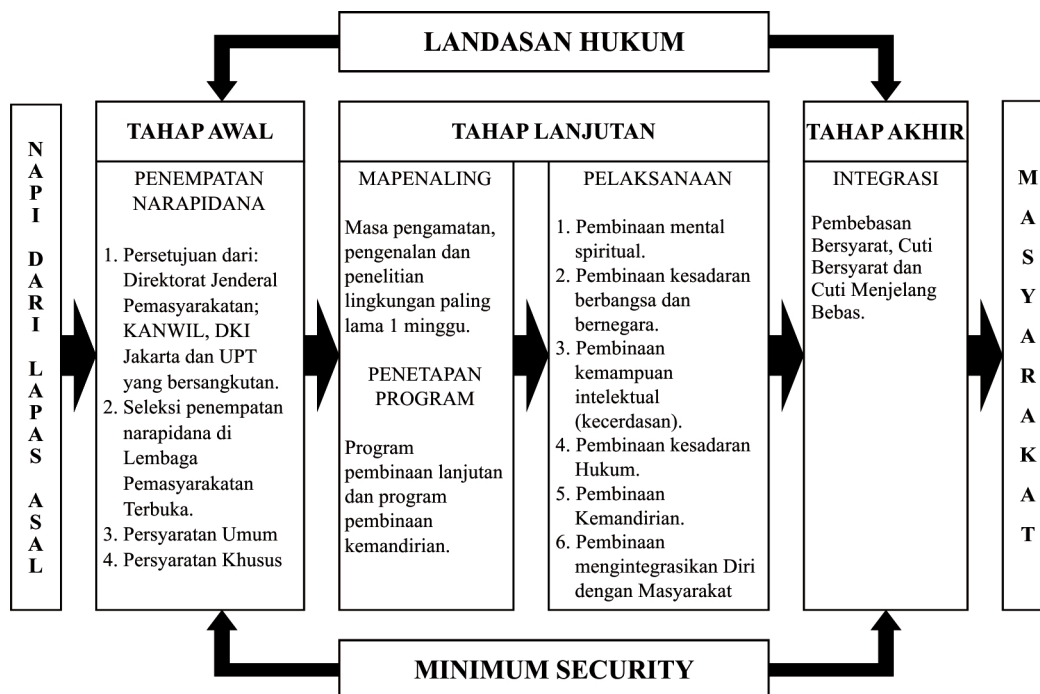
LANDASAN HUKUM

NAPI DARI LAPAS ASAL

TAHAP AWAL

PENEMPATAN NARAPIDANA

1. Persetujuan dari: Direktorat Jenderal Pemasyarakatan; KANWIL, DKI Jakarta dan UPT yang bersangkutan.
2. Seleksi penempatan narapidana di Lembaga Pemasyarakatan Terbuka.
3. Persyaratan Umum
4. Persyaratan Khusus

TAHAP LANJUTAN

MAPENALING

Masa pengamatan, pengenalan dan penelitian lingkungan paling lama 1 minggu.

PENETAPAN PROGRAM

Program pembinaan lanjutan dan program pembinaan kemandirian.

PELAKSANAAN

1. Pembinaan mental spiritual.
2. Pembinaan kesadaran berbangsa dan bernegara.
3. Pembinaan kemampuan intelektual (kecerdasan).
4. Pembinaan kesadaran Hukum.
5. Pembinaan Kemandirian.
6. Pembinaan mengintegrasikan Diri dengan Masyarakat

TAHAP AKHIR

INTEGRASI

Pembebasan Bersyarat, Cuti Bersyarat dan Cuti Menjelang Bebas.

MASYARAKAT

MINIMUM SECURITY